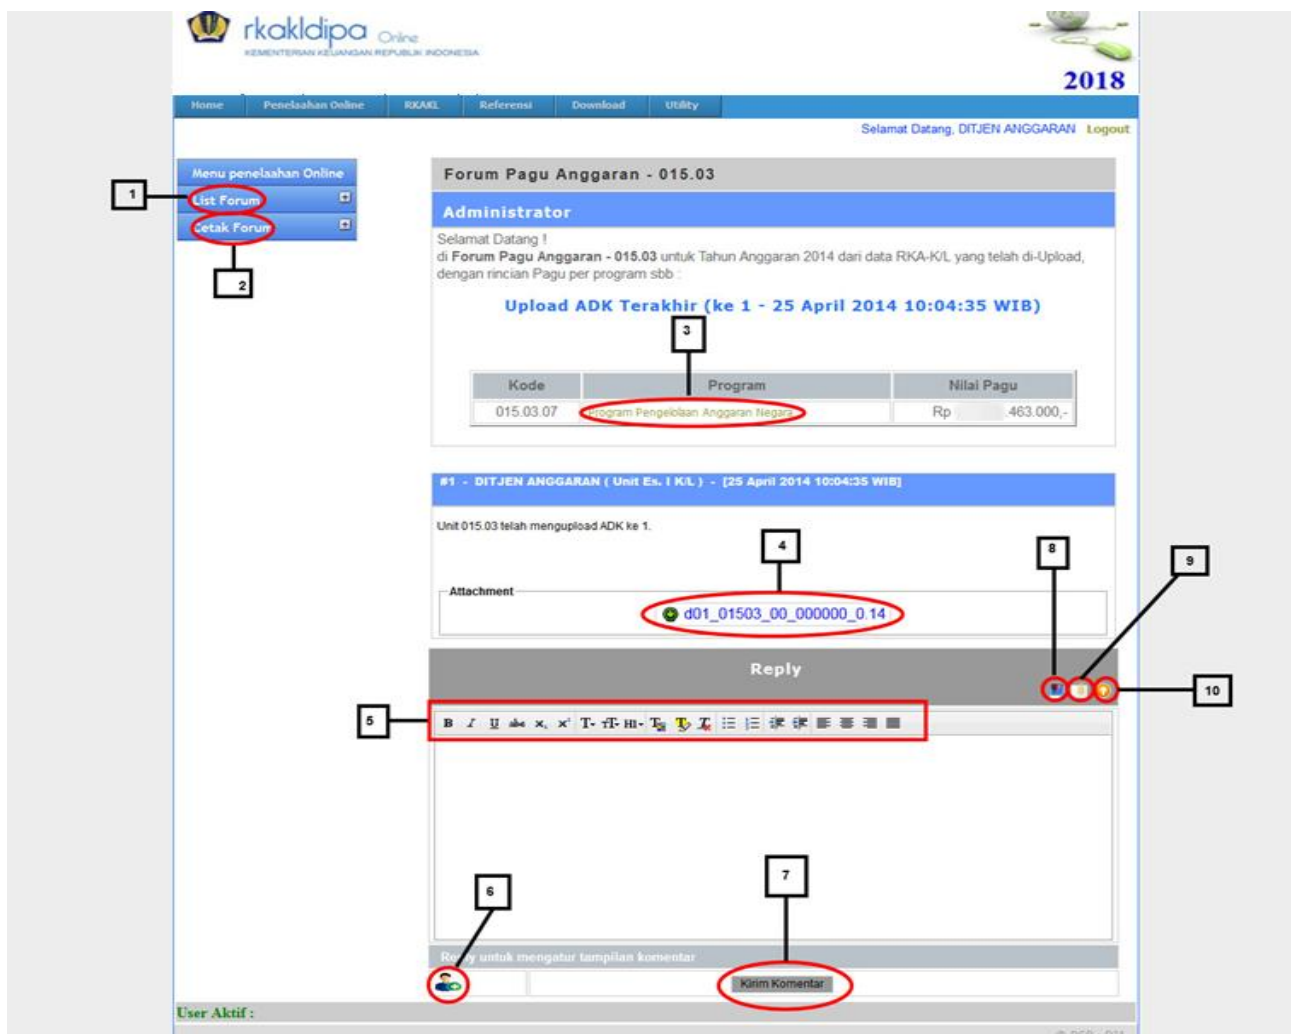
rkakldipa Online
KEMENTERIAN KEUANGAN REPUBLIK INDONESIA

2018

Home | Penelaahan Online | RKAKL | Referensi | Download | Utility

Selamat Datang, DITJEN ANGGARAN Logout

Menu penelaahan Online
List Forum
Cetak Forum

1
2

Forum Pagu Anggaran - 015.03

Administrator

Selamat Datang !
di **Forum Pagu Anggaran - 015.03** untuk Tahun Anggaran 2014 dari data RKA-K/L yang telah di-Upload, dengan rincian Pagu per program sbb :

Upload ADK Terakhir (ke 1 - 25 April 2014 10:04:35 WIB)

3

| Kode | Program | Nilai Pagu |
|---|---|---|
| 015.03.07 | Program Pengelolaan Anggaran Negara | Rp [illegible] 463.000,- |

#1 - DITJEN ANGGARAN ( Unit Es. I K/L ) - [25 April 2014 10:04:35 WIB]

Unit 015.03 telah mengupload ADK ke 1.

4

8

9

Attachment
d01_01503_00_000000_0.14

Reply

10

5

B I U abc x, x' T- TT- HI-

6

7

Re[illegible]y untuk mengatur tampilan komentar

Kirim Komentar

User Aktif :